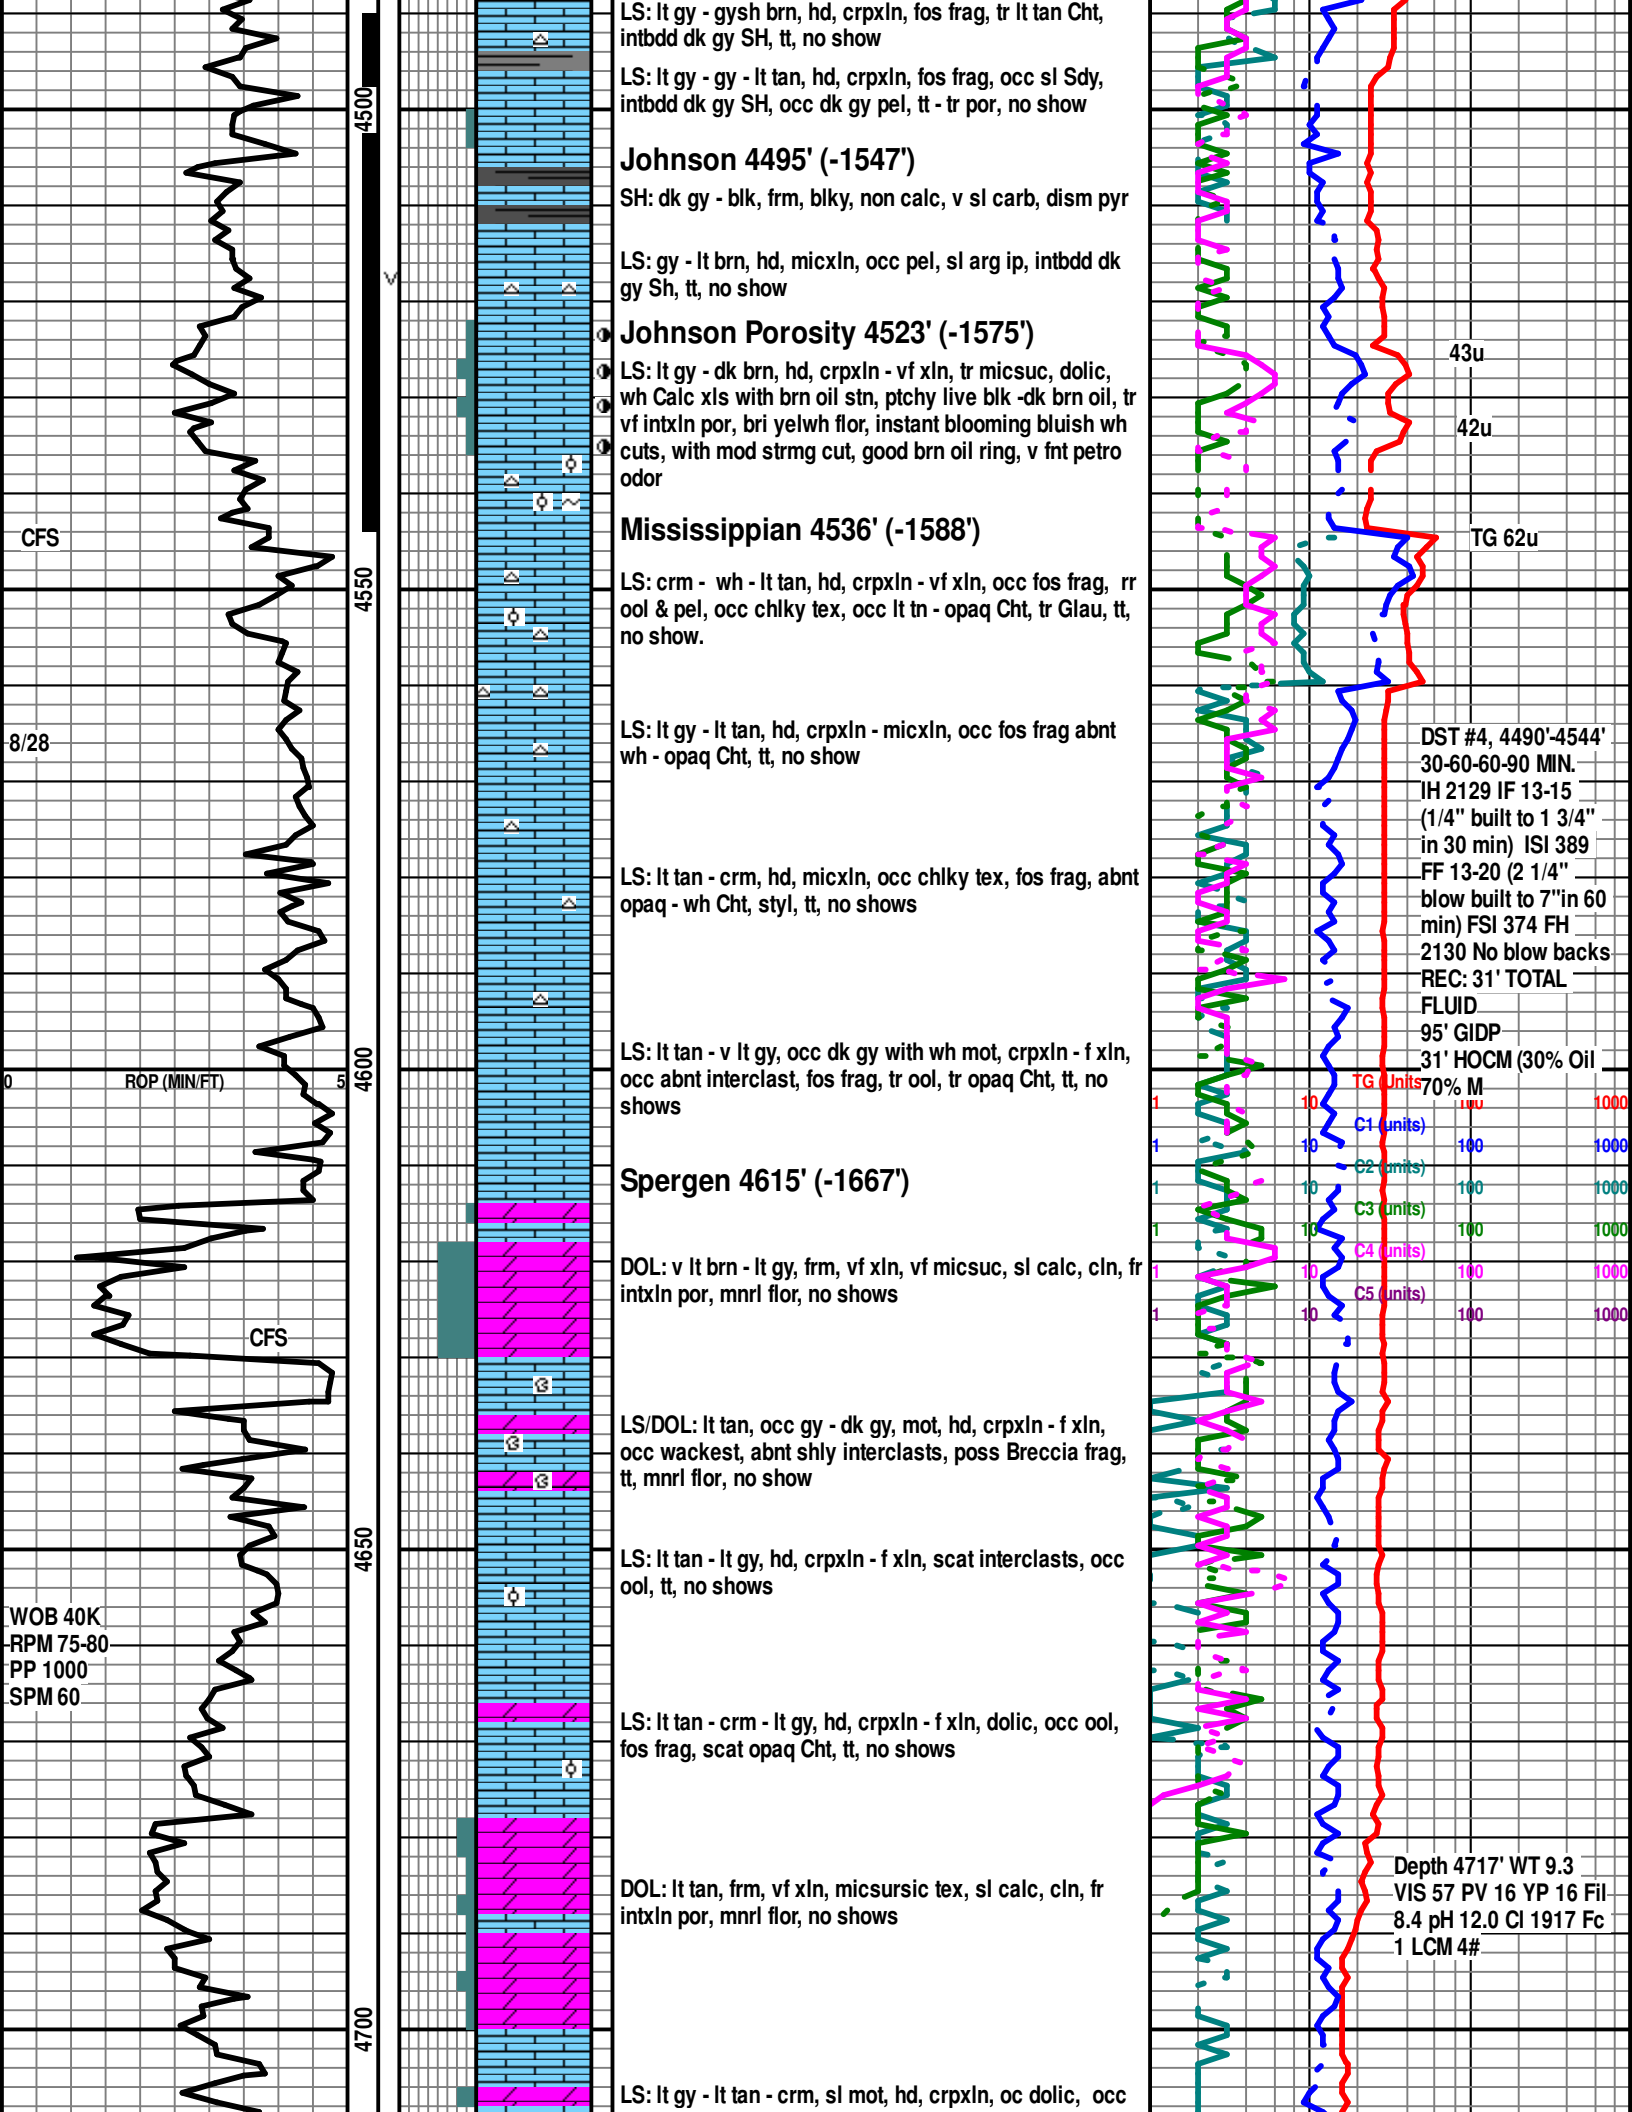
CFS

8/28

0 ROP (MIN/FT) 5

CFS

WOB 40K
RPM 75-80
PP 1000
SPM 60

4500

4550

4600

4650

4700

LS: lt gy - gysh brn, hd, crpxln, fos frag, tr lt tan Cht, intbdd dk gy SH, tt, no show

LS: lt gy - gy - lt tan, hd, crpxln, fos frag, occ sl Sdy, intbdd dk gy SH, occ dk gy pel, tt - tr por, no show

Johnson 4495' (-1547')

SH: dk gy - blk, frm, blky, non calc, v sl carb, dism pyr

LS: gy - lt brn, hd, micxln, occ pel, sl arg ip, intbdd dk gy Sh, tt, no show

Johnson Porosity 4523' (-1575')

LS: lt gy - dk brn, hd, crpxln - vf xln, tr micsuc, dolic, wh Calc xls with brn oil stn, ptchy live blk -dk brn oil, tr vf intxln por, bri yelwh flor, instant blooming bluish wh cuts, with mod strmg cut, good brn oil ring, v fnt petro odor

Mississippian 4536' (-1588')

LS: crm - wh - lt tan, hd, crpxln - vf xln, occ fos frag, rr ool & pel, occ chlky tex, occ lt tn - opaq Cht, tr Glau, tt, no show.

LS: lt gy - lt tan, hd, crpxln - micxln, occ fos frag abnt wh - opaq Cht, tt, no show

LS: lt tan - crm, hd, micxln, occ chlky tex, fos frag, abnt opaq - wh Cht, styl, tt, no shows

LS: lt tan - v lt gy, occ dk gy with wh mot, crpxln - f xln, occ abnt interclast, fos frag, tr ool, tr opaq Cht, tt, no shows

Spergen 4615' (-1667')

DOL: v lt brn - lt gy, frm, vf xln, vf micsuc, sl calc, cln, fr intxln por, mnrl flor, no shows

LS/DOL: lt tan, occ gy - dk gy, mot, hd, crpxln - f xln, occ wackest, abnt shly interclasts, poss Breccia frag, tt, mnrl flor, no show

LS: lt tan - lt gy, hd, crpxln - f xln, scat interclasts, occ ool, tt, no shows

LS: lt tan - crm - lt gy, hd, crpxln - f xln, dolic, occ ool, fos frag, scat opaq Cht, tt, no shows

DOL: lt tan, frm, vf xln, micsursic tex, sl calc, cln, fr intxln por, mnrl flor, no shows

LS: lt gy - lt tan - crm, sl mot, hd, crpxln, oc dolic, occ

43u

42u

TG 62u

DST #4, 4490'-4544'
30-60-60-90 MIN.
IH 2129 IF 13-15
(1/4" built to 1 3/4" in 30 min) ISI 389
FF 13-20 (2 1/4" blow built to 7"in 60 min) FSI 374 FH 2130 No blow backs
REC: 31' TOTAL FLUID
95' GIDP
31' HOCM (30% Oil
70% M

TG (units)
1 10 100 1000
C1 (units)
1 10 100 1000
C2 (units)
1 10 100 1000
C3 (units)
1 10 100 1000
C4 (units)
1 10 100 1000
C5 (units)
1 10 100 1000

Depth 4717' WT 9.3
VIS 57 PV 16 YP 16 Fil 8.4 pH 12.0 Cl 1917 Fc 1 LCM 4#